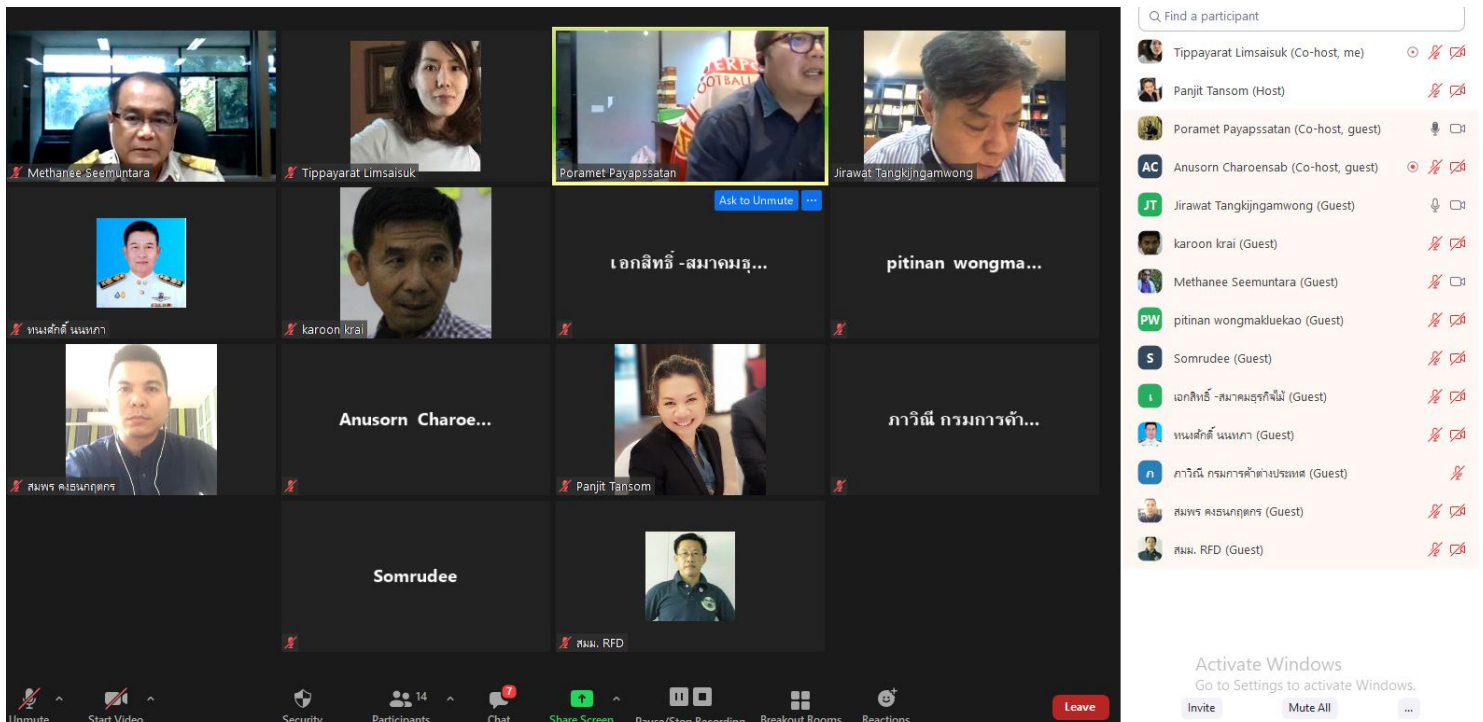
Methanee Seemuntara
Tippayarat Limsaisuk
Poramet Payapssatan
Jirawat Tangkijngamwong

Ask to Unmute ...

หนงศักดิ์ นนทภา
karoon krai
เอกสิทธิ์ -สมาคมธุ...
pitinan wongma...

สมพร คงธนกฤตกร
Anusorn Charoe...
Panjit Tansom
ภาวิณี กรมการค้า...

Somrudee
สมม. RFD

Unmute
Start Video
Security
14
Participants
7
Chat
Share Screen
Pause/Stop Recording
Breakout Rooms
Reactions
Leave

Find a participant
Tippayarat Limsaisuk (Co-host, me)
Panjit Tansom (Host)
Poramet Payapssatan (Co-host, guest)
AC Anusorn Charoensab (Co-host, guest)
JT Jirawat Tangkijngamwong (Guest)
karoon krai (Guest)
Methanee Seemuntara (Guest)
PW pitinan wongmakluekao (Guest)
S Somrudee (Guest)
เอกสิทธิ์ -สมาคมธุรกิจไม้ (Guest)
หนงศักดิ์ นนทภา (Guest)
ภ ภาวิณี กรมการค้าต่างประเทศ (Guest)
สมพร คงธนกฤตกร (Guest)
สมม. RFD (Guest)

Activate Windows
Go to Settings to activate Windows.
Invite
Mute All
...